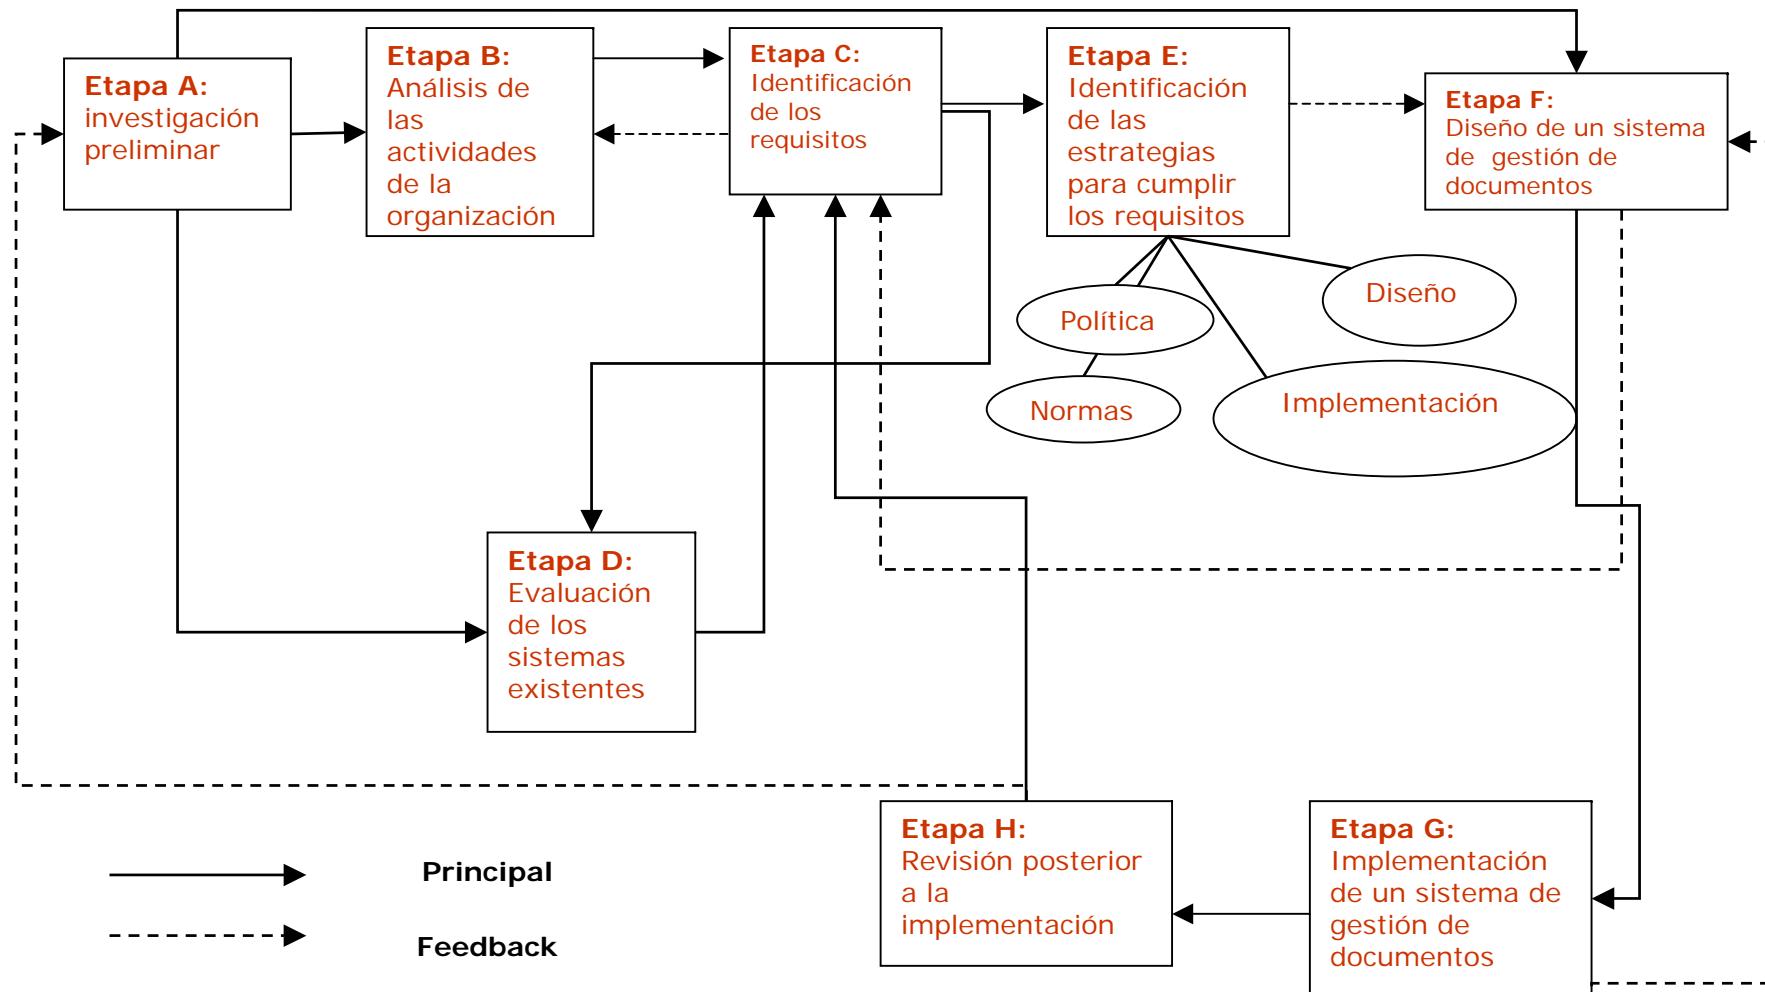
Etapa A: investigación preliminar

Etapa B: Análisis de las actividades de la organización

Etapa C: Identificación de los requisitos

Etapa E: Identificación de las estrategias para cumplir los requisitos

Etapa F: Diseño de un sistema de gestión de documentos

Política

Diseño

Normas

Implementación

Etapa D: Evaluación de los sistemas existentes

Etapa H: Revisión posterior a la implementación

Etapa G: Implementación de un sistema de gestión de documentos

Principal

Feedback